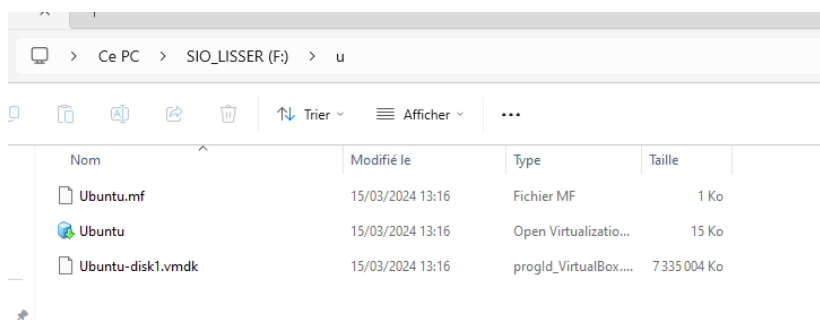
> Ce PC > SIO_LISSER (F:) > u

Trier Afficher ...

| Nom | Modifié le | Type | Taille |
|---|---|---|---|
| Ubuntu.mf | 15/03/2024 13:16 | Fichier MF | 1 Ko |
| Ubuntu | 15/03/2024 13:16 | Open Virtualizatio... | 15 Ko |
| Ubuntu-disk1.vmdk | 15/03/2024 13:16 | progId_VirtualBox.... | 7 335 004 Ko |